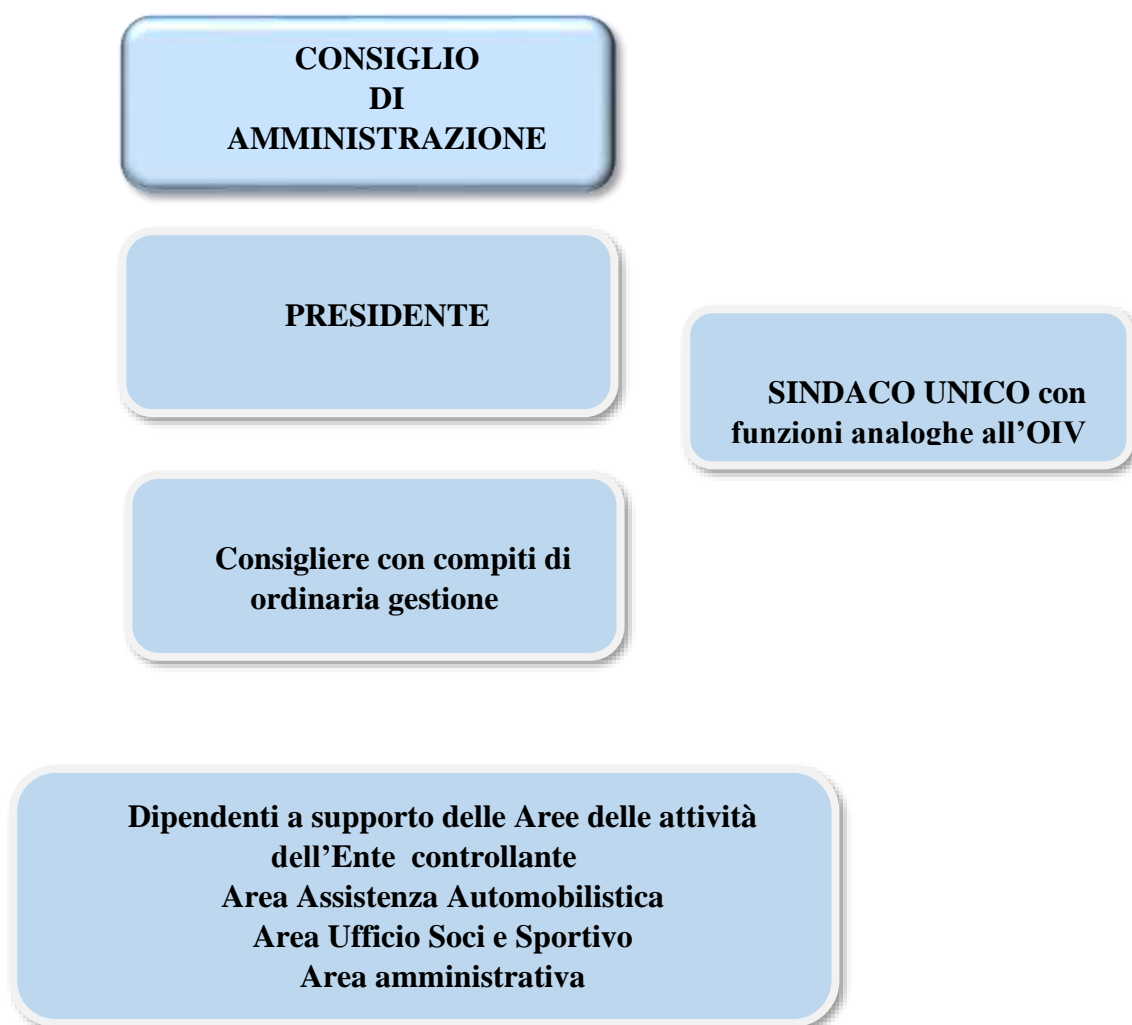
CONSIGLIO DI AMMINISTRAZIONE

PRESIDENTE

SINDACO UNICO con funzioni analoghe all'OIV

Consigliere con compiti di ordinaria gestione

Dipendenti a supporto delle Aree delle attività dell'Ente controllante
Area Assistenza Automobilistica
Area Ufficio Soci e Sportivo
Area amministrativa